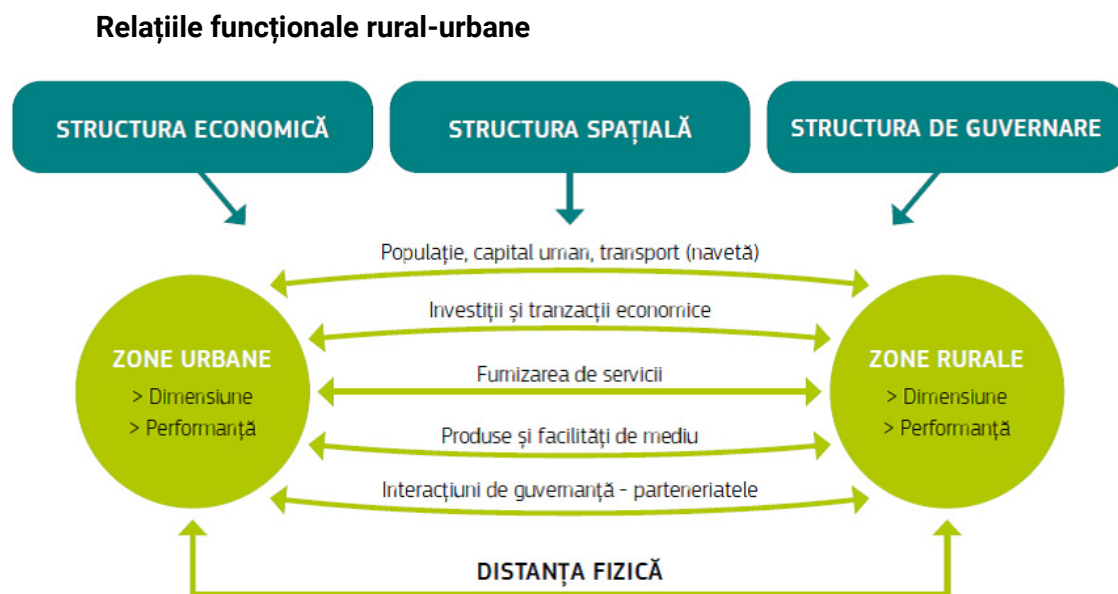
Relațiile funcționale rural-urbane

STRUCTURA ECONOMICĂ

STRUCTURA SPAȚIALĂ

STRUCTURA DE GUVERNARE

Populație, capital uman, transport (navetă)

Investiții și tranzacții economice

Furnizarea de servicii

Produse și facilități de mediu

Interacțiuni de guvernanță - parteneriatele

ZONE URBANE
> Dimensiune
> Performanță

ZONE RURALE
> Dimensiune
> Performanță

DISTANȚA FIZICĂ